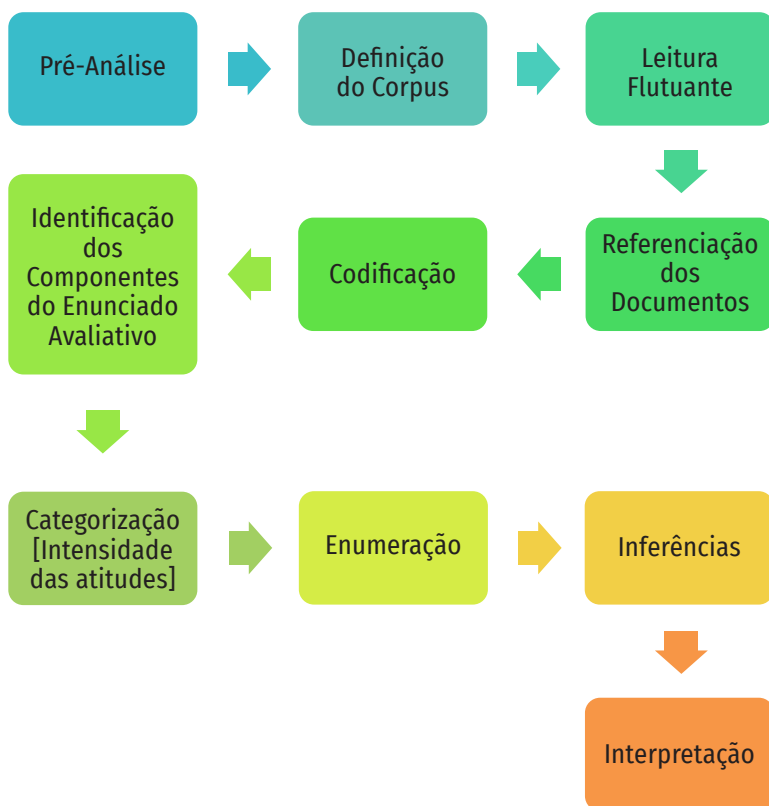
Pré-Análise

Definição do Corpus

Leitura Flutuante

Referenciação dos Documentos

Codificação

Identificação dos Componentes do Enunciado Avaliativo

Categorização [Intensidade das atitudes]

Enumeração

Inferências

Interpretação